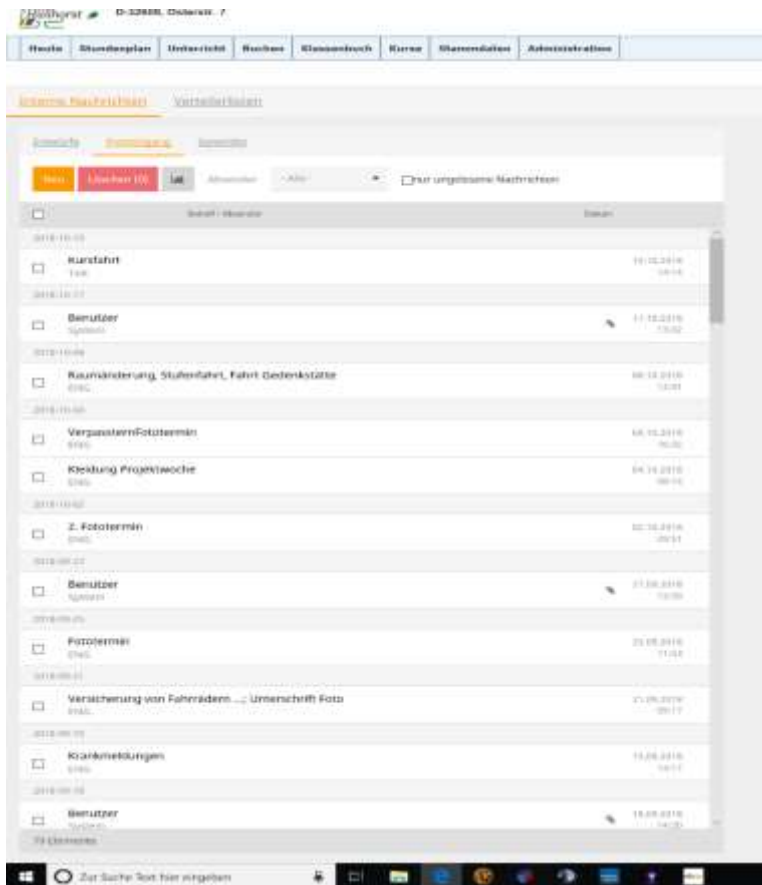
D-32609, Osterstr. 7

Heute | Stundenplan | Unterricht | Buchen | Klassenbuch | Kurse | Stammdaten | Administration

Interne Nachrichten | Verteilerlisten

Entwürfe | Posteingang | Gesendet

Neu | Löschen (0) | Absender | - Alle - | nur ungelesene Nachrichten

Betreff - Absender | Datum

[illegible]

Kursfahrt
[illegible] | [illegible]

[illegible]

Benutzer
System | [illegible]

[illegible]

Raumänderung, Stufenfahrt, Fahrt Gedenkstätte
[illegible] | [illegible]

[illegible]

Verpasster Fototermin
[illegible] | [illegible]

Kleidung Projektwoche
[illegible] | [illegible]

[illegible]

2. Fototermin
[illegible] | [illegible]

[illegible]

Benutzer
System | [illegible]

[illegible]

Fototermin
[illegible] | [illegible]

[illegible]

Versicherung von Fahrrädern ...; Unterschrift Foto
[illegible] | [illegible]

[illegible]

Krankmeldungen
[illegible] | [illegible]

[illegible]

Benutzer
System | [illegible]

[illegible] Elemente

Zur Suche Text hier eingeben